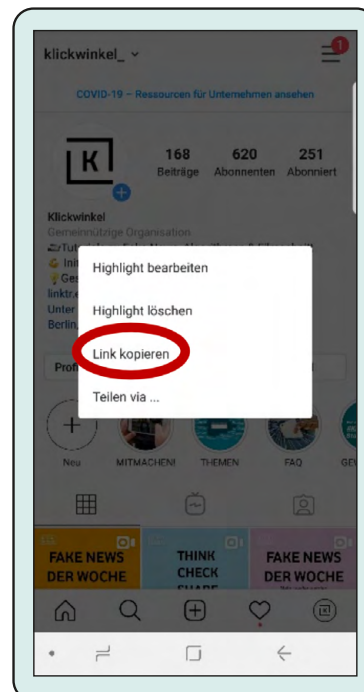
klickwinkel_

1

COVID-19 – Ressourcen für Unternehmen ansehen

K

168
Beiträge

620
Abonnenten

251
Abonniert

Klickwinkel
Gemeinnützige Organisation
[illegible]
Init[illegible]
Ges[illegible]
linktr.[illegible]
Unter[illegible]
Berlin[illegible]

Prof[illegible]

Highlight bearbeiten

Highlight löschen

Link kopieren

Teilen via ...

Neu

MITMACHEN!

THEMEN

FAQ

GE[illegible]

FAKE NEWS DER WOCHE

THINK CHECK SHARE

FAKE NEWS DER WOCHE